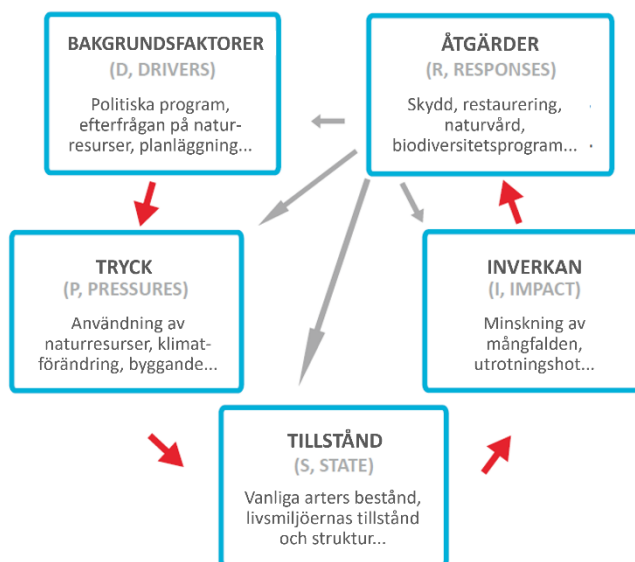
BAKGRUNDSFAKTORER
(D, DRIVERS)
Politiska program, efterfrågan på naturresurser, planläggning...

ÅTGÄRDER
(R, RESPONSES)
Skydd, restaurering, naturvård, biodiversitetsprogram...

TRYCK
(P, PRESSURES)
Användning av naturresurser, klimatförändring, byggande...

INVERKAN
(I, IMPACT)
Minskning av mångfalden, utrotningshot...

TILLSTÅND
(S, STATE)
Vanliga arters bestånd, livsmiljöernas tillstånd och struktur...